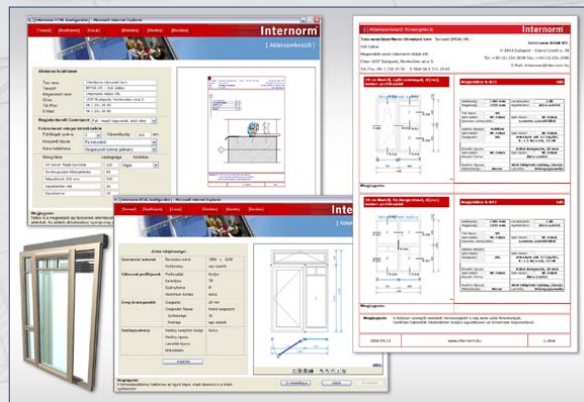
Internorm

[ Ajánlatkészítő ]

Internorm

[ Ajánlatkészítő ]

Internorm

[ Ajánlatkészítő Kalkulátor ]

Internorm

Megjegyzés:

Megjegyzés:

Megjegyzés:

Megjegyzés:

Ajánlat összesítése

Ablak tulajdonságai

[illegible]